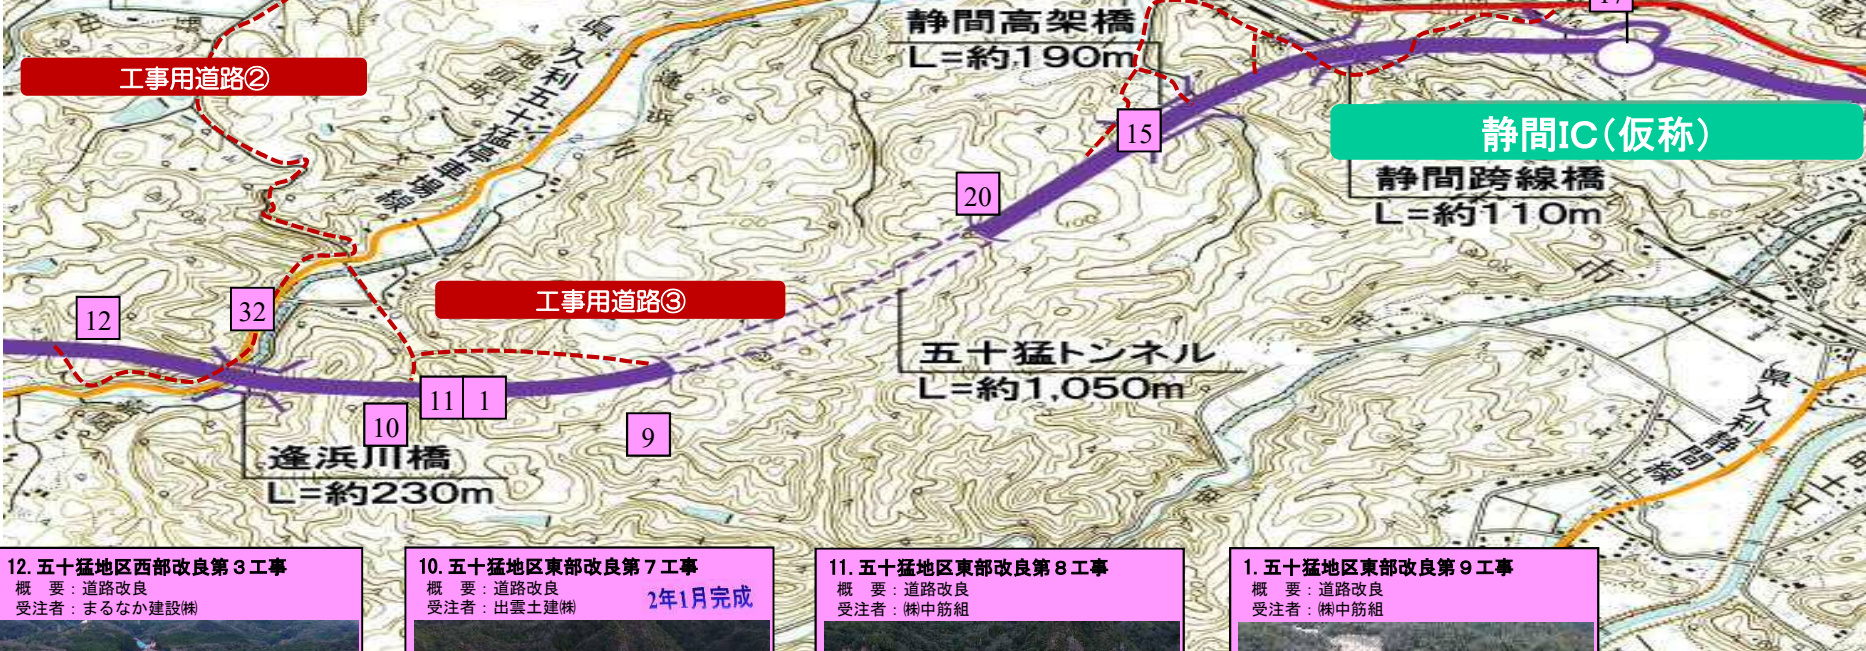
工事用道路②

県道久利五十猛停車場線

静間高架橋
L=約190m

17

静間IC（仮称）

静間跨線橋
L=約110m

15

20

工事用道路③

32

12

五十猛トンネル
L=約1,050m

11 1

10

9

逢浜川橋
L=約230m

県道久利静間線

12. 五十猛地区西部改良第３工事
概　要：道路改良
受注者：まるなか建設㈱

10. 五十猛地区東部改良第７工事
概　要：道路改良
受注者：出雲土建㈱
2年1月完成

11. 五十猛地区東部改良第８工事
概　要：道路改良
受注者：㈱中筋組

1. 五十猛地区東部改良第９工事
概　要：道路改良
受注者：㈱中筋組